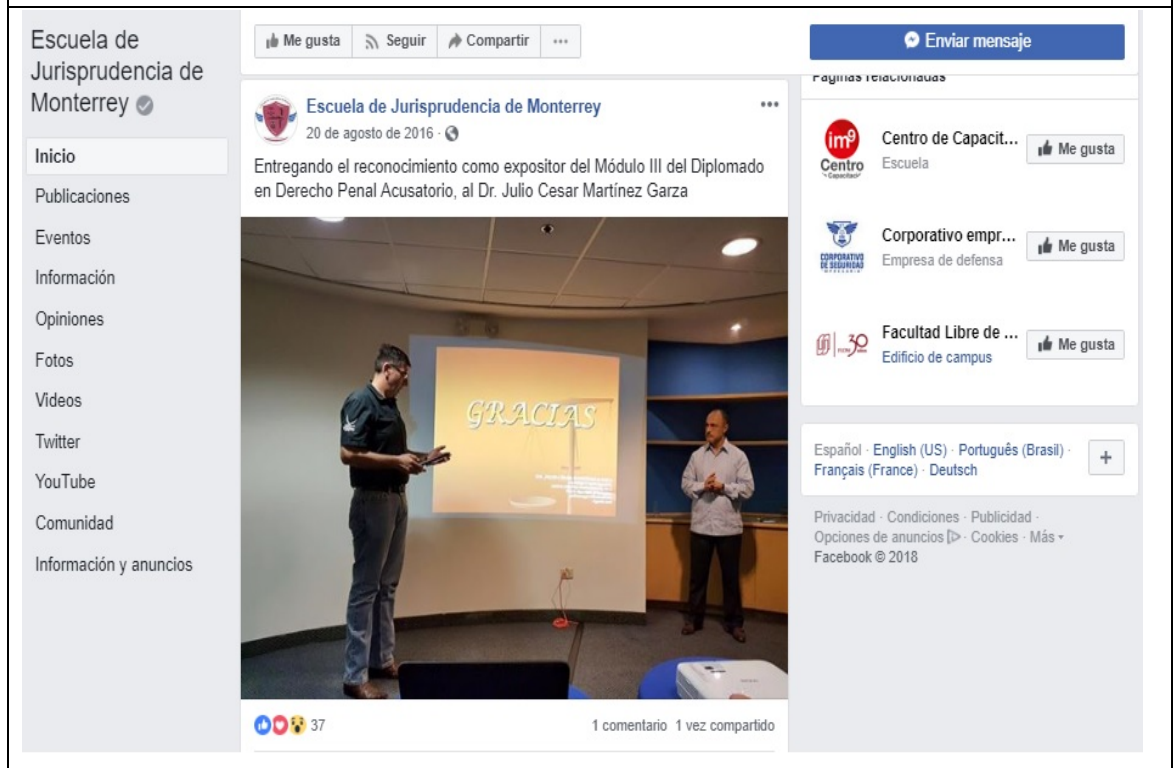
Escuela de Jurisprudencia de Monterrey

Inicio
Publicaciones
Eventos
Información
Opiniones
Fotos
Videos
Twitter
YouTube
Comunidad
Información y anuncios

Me gusta
Seguir
Compartir
···

Escuela de Jurisprudencia de Monterrey
20 de agosto de 2016 ·
···

Entregando el reconocimiento como expositor del Módulo III del Diplomado en Derecho Penal Acusatorio, al Dr. Julio Cesar Martínez Garza

GRACIAS

37
1 comentario 1 vez compartido

Enviar mensaje

Páginas relacionadas

im9 Centro
Centro de Capacit...
Escuela
Me gusta

CORPORATIVO DE SEGURIDAD
Corporativo empr...
Empresa de defensa
Me gusta

30
Facultad Libre de ...
Edificio de campus
Me gusta

Español · English (US) · Português (Brasil) · Français (France) · Deutsch
+

Privacidad · Condiciones · Publicidad · Opciones de anuncios · Cookies · Más
Facebook © 2018